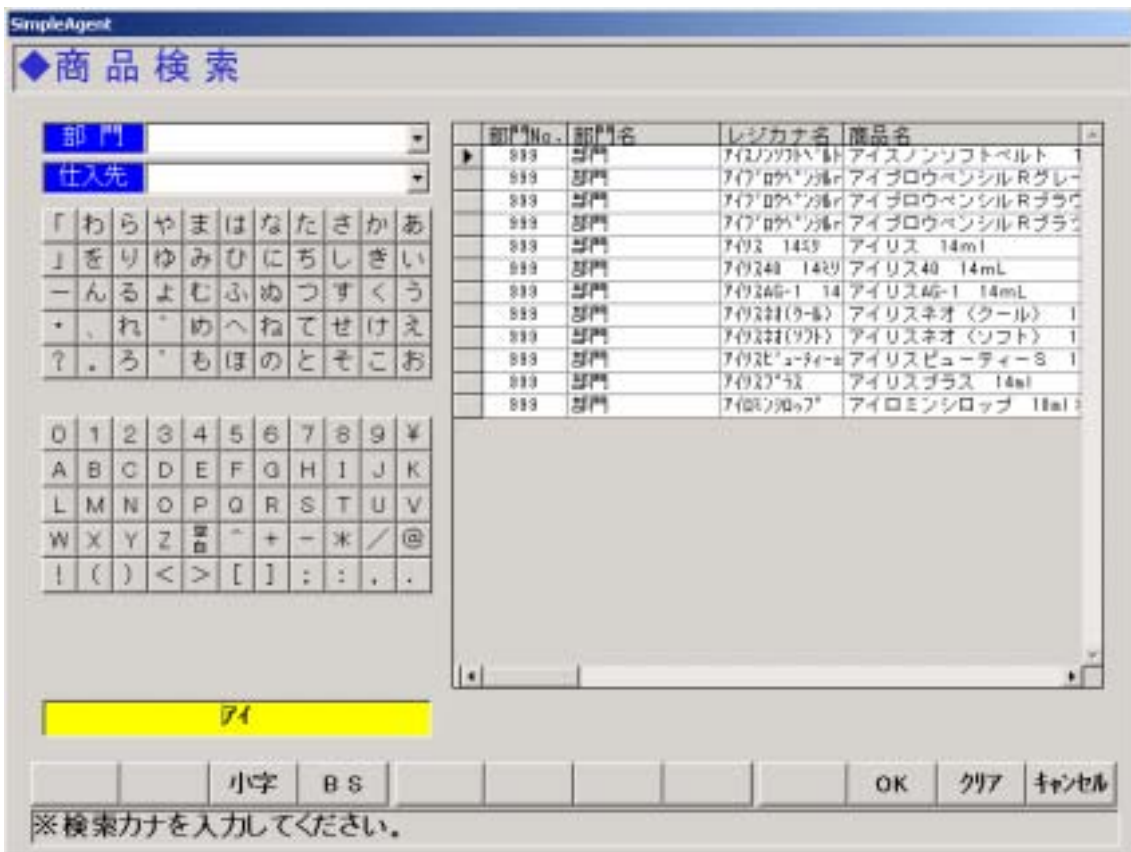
SimpleAgent

◆商品検索

部門

仕入先

| 「 | わ | ら | や | ま | は | な | た | さ | か | あ |
|---|---|---|---|---|---|---|---|---|---|---|
| 」 | を | り | ゆ | み | ひ | に | ち | し | き | い |
| ー | ん | る | よ | む | ふ | ぬ | つ | す | く | う |
| ・ | 、 | れ | ゛ | め | へ | ね | て | せ | け | え |
| ? | 。 | ろ | ゜ | も | ほ | の | と | そ | こ | お |

| 0 | 1 | 2 | 3 | 4 | 5 | 6 | 7 | 8 | 9 | ¥ |
|---|---|---|---|---|---|---|---|---|---|---|
| A | B | C | D | E | F | G | H | I | J | K |
| L | M | N | O | P | Q | R | S | T | U | V |
| W | X | Y | Z | 空白 | ^ | + | − | * | / | @ |
| ! | ( | ) | < | > | [ | ] | ; | : | , | . |

| 部門No. | 部門名 | レジカナ名 | 商品名 |
|---|---|---|---|
| 999 | 部門 | ｱｲｽﾉﾝｿﾌﾄﾍﾞﾙﾄ | アイスノンソフトベルト 1 |
| 999 | 部門 | ｱｲﾌﾞﾛｳﾍﾟﾝｼﾙR | アイブロウペンシルRグレ |
| 999 | 部門 | ｱｲﾌﾞﾛｳﾍﾟﾝｼﾙR | アイブロウペンシルRブラウ |
| 999 | 部門 | ｱｲﾌﾞﾛｳﾍﾟﾝｼﾙR | アイブロウペンシルRブラ |
| 999 | 部門 | ｱｲﾘｽ 14ﾐﾘ | アイリス 14ml |
| 999 | 部門 | ｱｲﾘｽ40 14ﾐﾘ | アイリス40 14mL |
| 999 | 部門 | ｱｲﾘｽAG-1 14 | アイリスAG-1 14mL |
| 999 | 部門 | ｱｲﾘｽﾈｵ(ｸｰﾙ) | アイリスネオ(クール) 1 |
| 999 | 部門 | ｱｲﾘｽﾈｵ(ｿﾌﾄ) | アイリスネオ(ソフト) 1 |
| 999 | 部門 | ｱｲﾘｽﾋﾞｭｰﾃｨｰS | アイリスビューティーS 1 |
| 999 | 部門 | ｱｲﾘｽﾌﾟﾗｽ | アイリスプラス 14ml |
| 999 | 部門 | ｱｲﾛﾐﾝｼﾛｯﾌﾟ | アイロミンシロップ 10ml |

ｱｲ

小字 BS OK ｸﾘｱ ｷｬﾝｾﾙ

※検索カナを入力してください。